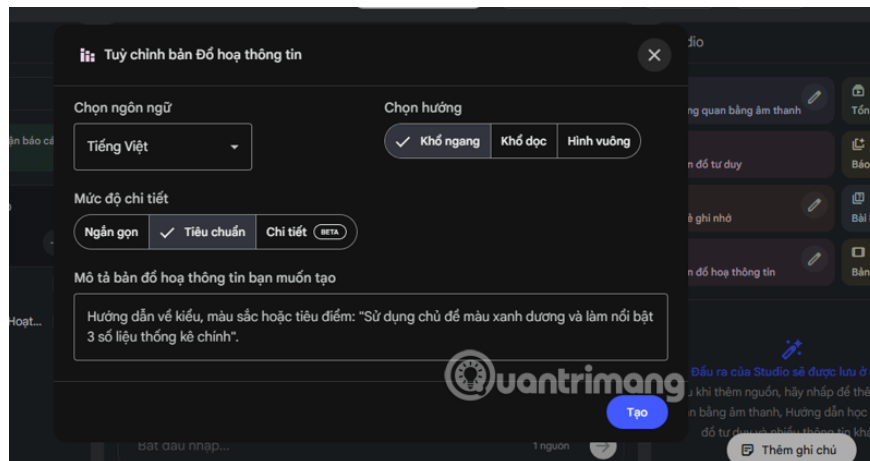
Tuỳ chỉnh bản Đồ hoạ thông tin

Chọn ngôn ngữ

Tiếng Việt

Chọn hướng

Khổ ngang | Khổ dọc | Hình vuông

Mức độ chi tiết

Ngắn gọn | Tiêu chuẩn | Chi tiết BETA

Mô tả bản đồ hoạ thông tin bạn muốn tạo

Hướng dẫn về kiểu, màu sắc hoặc tiêu điểm: "Sử dụng chủ đề màu xanh dương và làm nổi bật 3 số liệu thống kê chính".

Tạo

dio

ng quan bằng âm thanh

Tổn

n đồ tư duy

Báo

ẻ ghi nhớ

Bài

n đồ hoạ thông tin

Bản

ận báo cá

Hoạt...

Đầu ra của Studio sẽ được lưu ở

u khi thêm nguồn, hãy nhấp để thê

n bằng âm thanh, Hướng dẫn học

đồ tư duy và nhiều thông tin khá

Bắt đầu nhập...

1 nguồn

Thêm ghi chú

Quantrimang